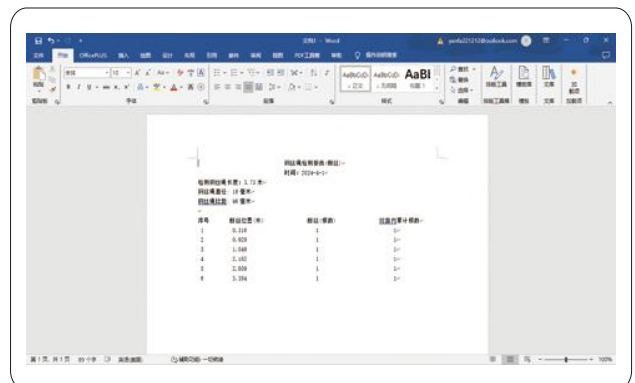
文档1 - Word

yanfa221212@outlook.com

文件 开始 Office PLUS 插入 绘图 设计 布局 引用 邮件 审阅 视图 PDF工具集 帮助 操作说明搜索

宋体 10

AaBbCcDd AaBbCcD AaBl

正文 无间隔 标题 1

查找 替换 选择

剪贴板 字体 段落 样式 编辑

钢丝绳检测报告(移位)

时间：2024-4-1

检测钢丝绳长度：3.73 米

钢丝绳直径：16 毫米

钢丝绳捻距：46 毫米

| 序号 | 移位位置(米) | 移位(根数) | 可靠性累计根数 |
|---|---|---|---|
| 1 | 0.318 | 1 | 1 |
| 2 | 0.928 | 1 | 1 |
| 3 | 1.548 | 1 | 1 |
| 4 | 2.182 | 1 | 1 |
| 5 | 2.808 | 1 | 1 |
| 6 | 3.394 | 1 | 1 |

第1页，共1页 89个字 英语(美国) 辅助功能：一切就绪

100%